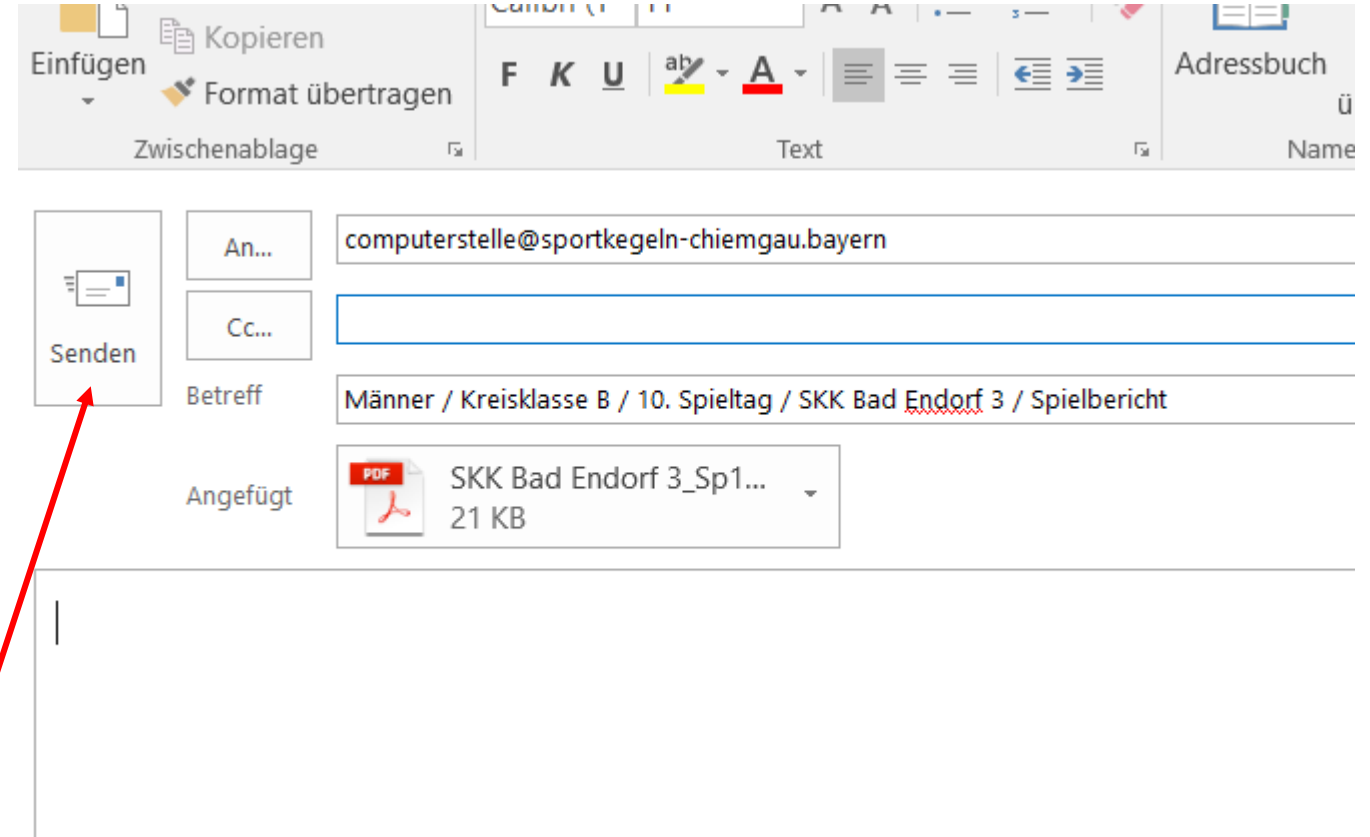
Einfügen
Kopieren
Format übertragen
Zwischenablage
F K U
A
Text
Adressbuch
ü
Name
Senden
An...
computerstelle@sportkegeln-chiemgau.bayern
Cc...
Betreff
Männer / Kreisklasse B / 10. Spieltag / SKK Bad Endorf 3 / Spielbericht
Angefügt
PDF
SKK Bad Endorf 3_Sp1...
21 KB